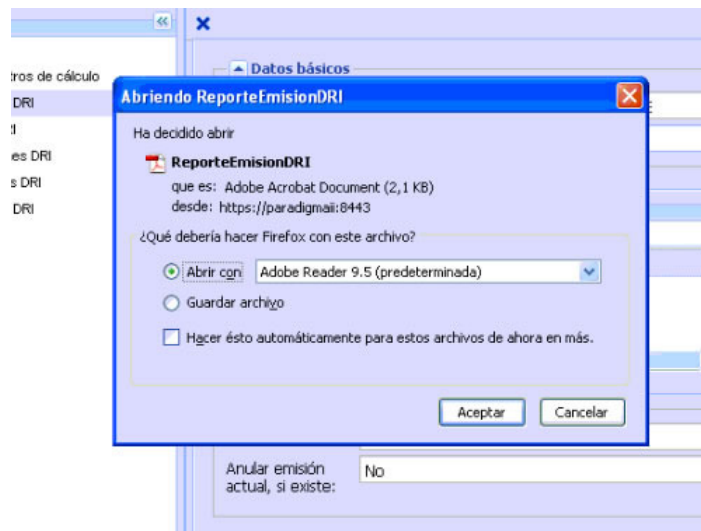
«
×
tros de cálculo
DRI
d
es DRI
s DRI
DRI

Datos básicos

Abriendo ReporteEmisionDRI

Ha decidido abrir

ReporteEmisionDRI
que es: Adobe Acrobat Document (2,1 KB)
desde: https://paradigmaii:8443

¿Qué debería hacer Firefox con este archivo?

Abrir con Adobe Reader 9.5 (predeterminada)

Guardar archivo

Hacer ésto automáticamente para estos archivos de ahora en más.

Aceptar Cancelar

Anular emisión actual, si existe: No